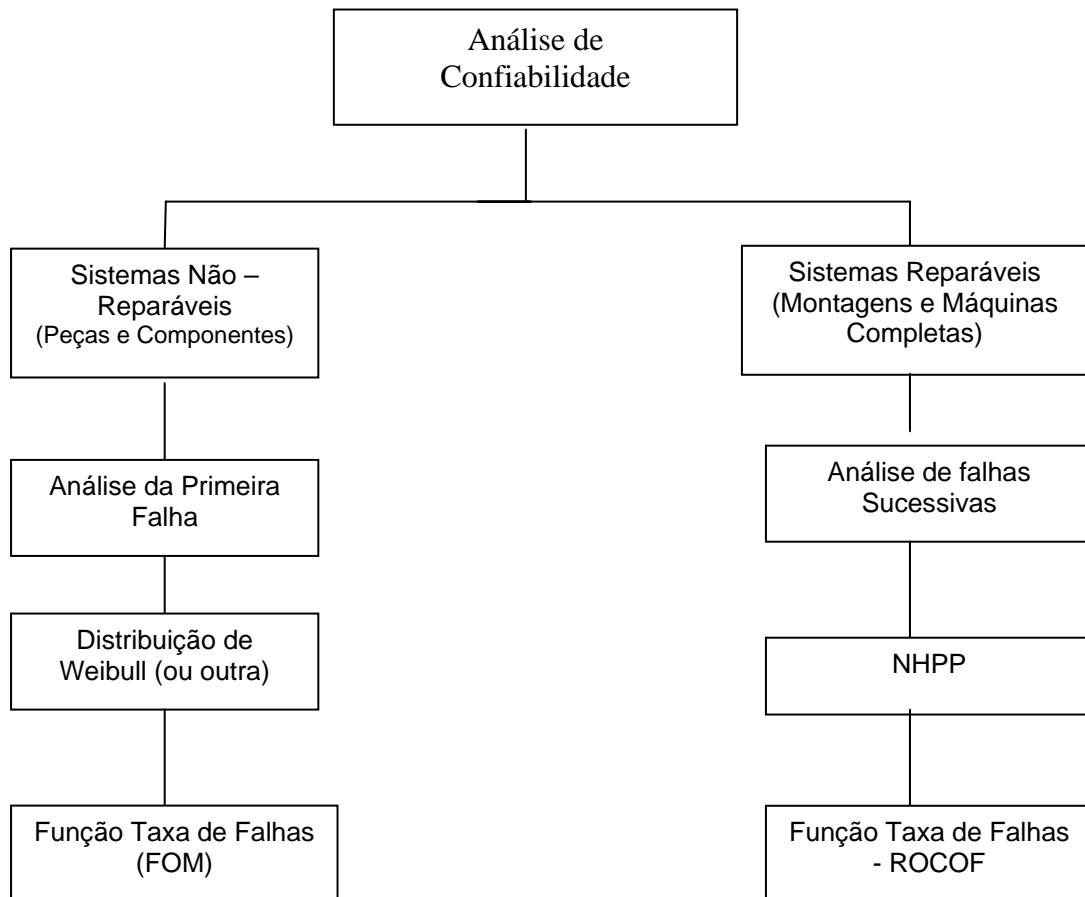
Análise de Confiabilidade

Sistemas Não – Reparáveis
(Peças e Componentes)

Análise da Primeira Falha

Distribuição de Weibull (ou outra)

Função Taxa de Falhas (FOM)

Sistemas Reparáveis
(Montagens e Máquinas Completas)

Análise de falhas Sucessivas

NHPP

Função Taxa de Falhas - ROCOF